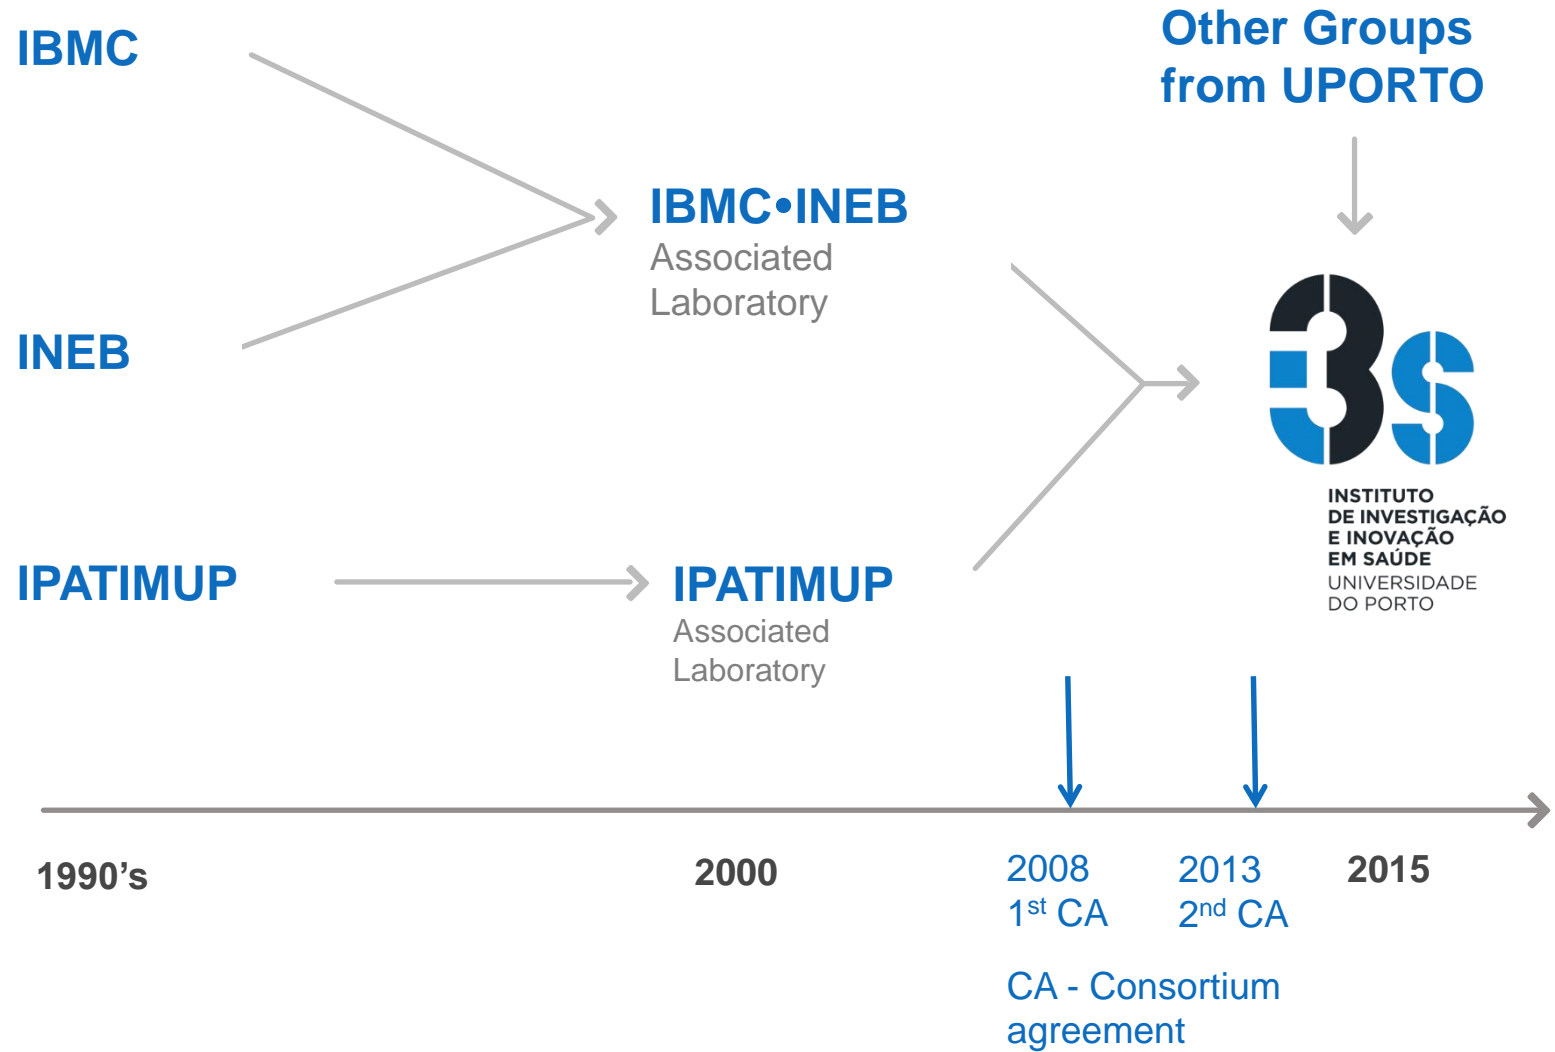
IBMC

Other Groups from UPORTO

IBMC•INEB
Associated Laboratory

INEB

3s

INSTITUTO DE INVESTIGAÇÃO E INOVAÇÃO EM SAÚDE
UNIVERSIDADE DO PORTO

IPATIMUP

IPATIMUP
Associated Laboratory

1990's

2000

2008
$1^{st}$ CA

2013
$2^{nd}$ CA

2015

CA - Consortium agreement